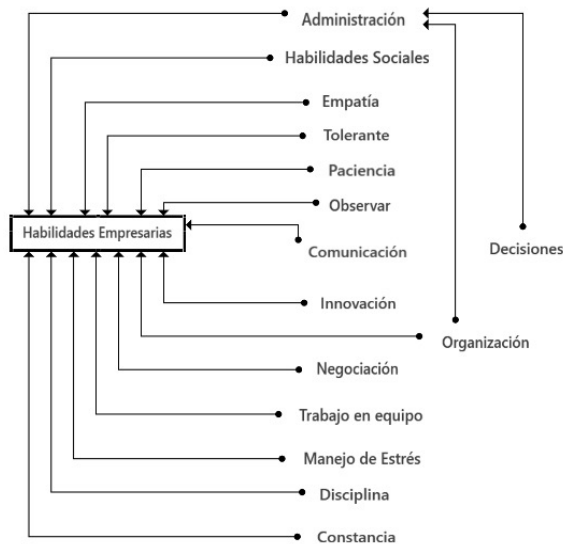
Administración
Habilidades Sociales
Empatía
Tolerante
Paciencia
Observar
Habilidades Empresarias
Comunicación
Decisiones
Innovación
Organización
Negociación
Trabajo en equipo
Manejo de Estrés
Disciplina
Constancia